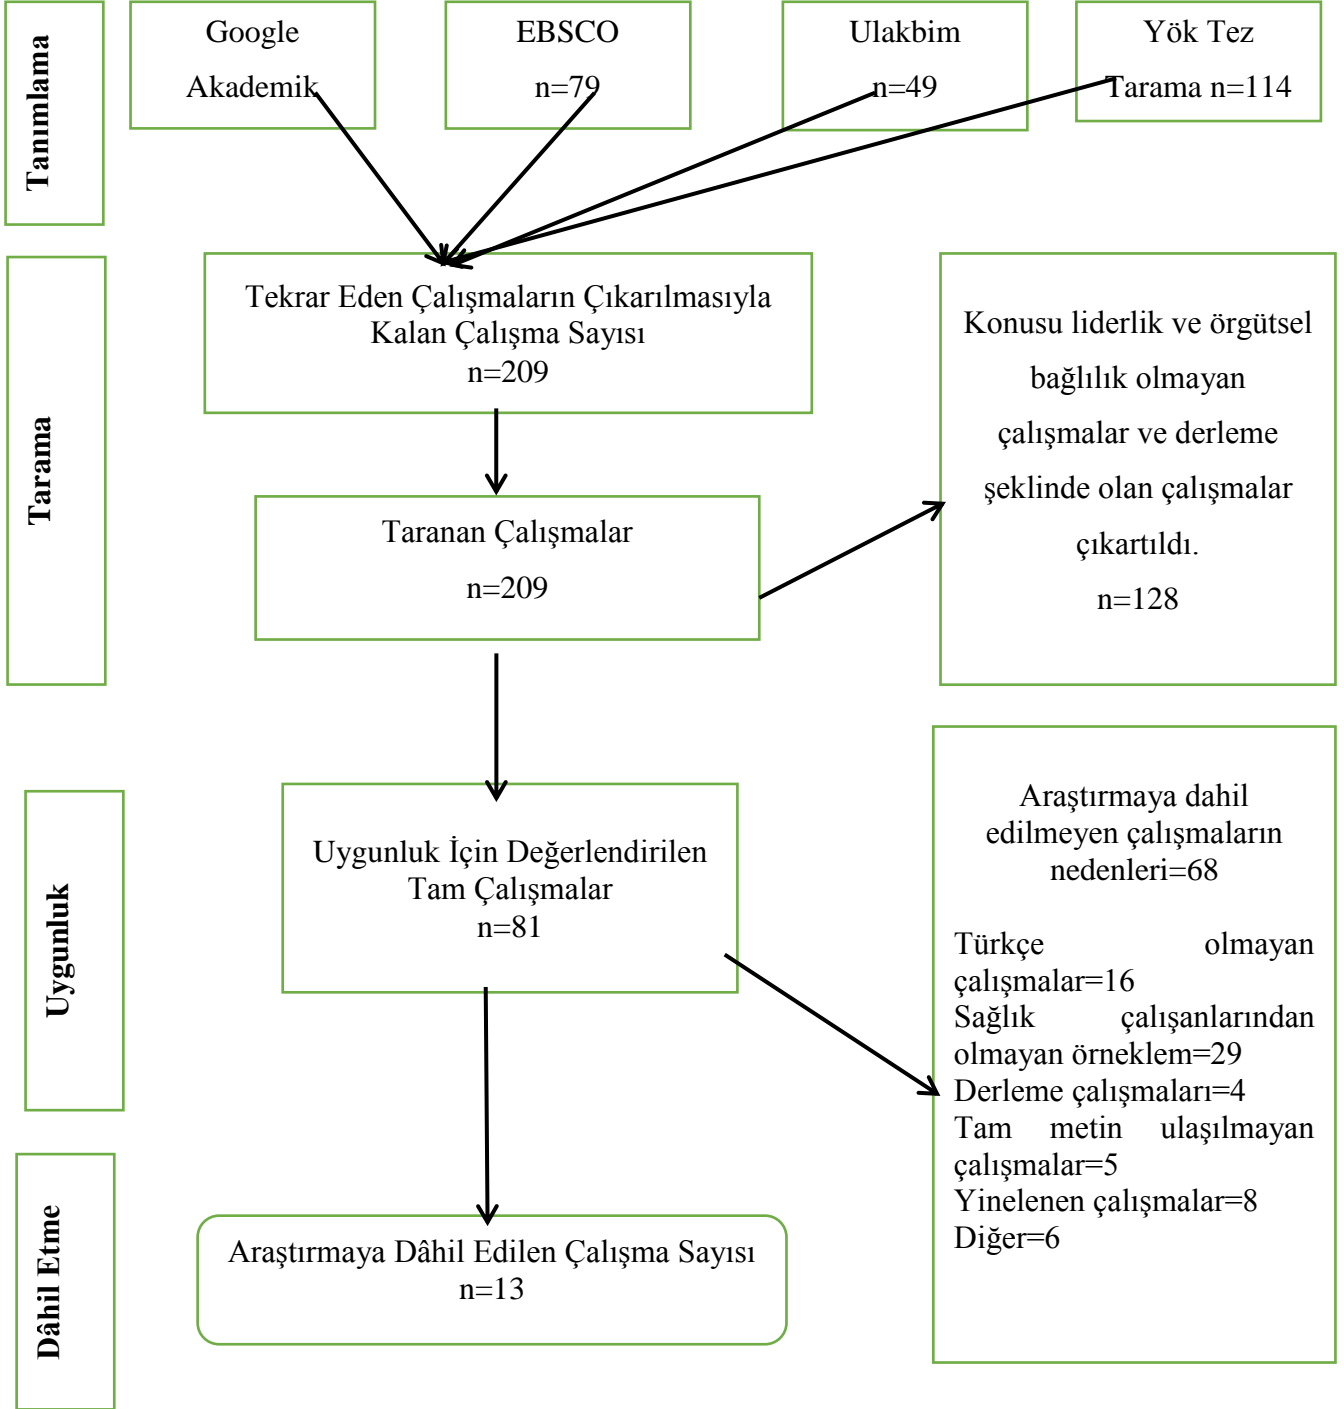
Tanımlama

Google Akademik

EBSCO n=79

Ulakbim n=49

Yök Tez Tarama n=114

Tarama

Tekrar Eden Çalışmaların Çıkarılmasıyla Kalan Çalışma Sayısı n=209

Taranan Çalışmalar n=209

Konusu liderlik ve örgütsel bağlılık olmayan çalışmalar ve derleme şeklinde olan çalışmalar çıkartıldı. n=128

Uygunluk

Uygunluk İçin Değerlendirilen Tam Çalışmalar n=81

Araştırmaya dahil edilmeyen çalışmaların nedenleri=68

Türkçe olmayan çalışmalar=16
Sağlık çalışanlarından olmayan örneklem=29
Derleme çalışmaları=4
Tam metin ulaşılmayan çalışmalar=5
Yinelenen çalışmalar=8
Diğer=6

Dâhil Etme

Araştırmaya Dâhil Edilen Çalışma Sayısı n=13